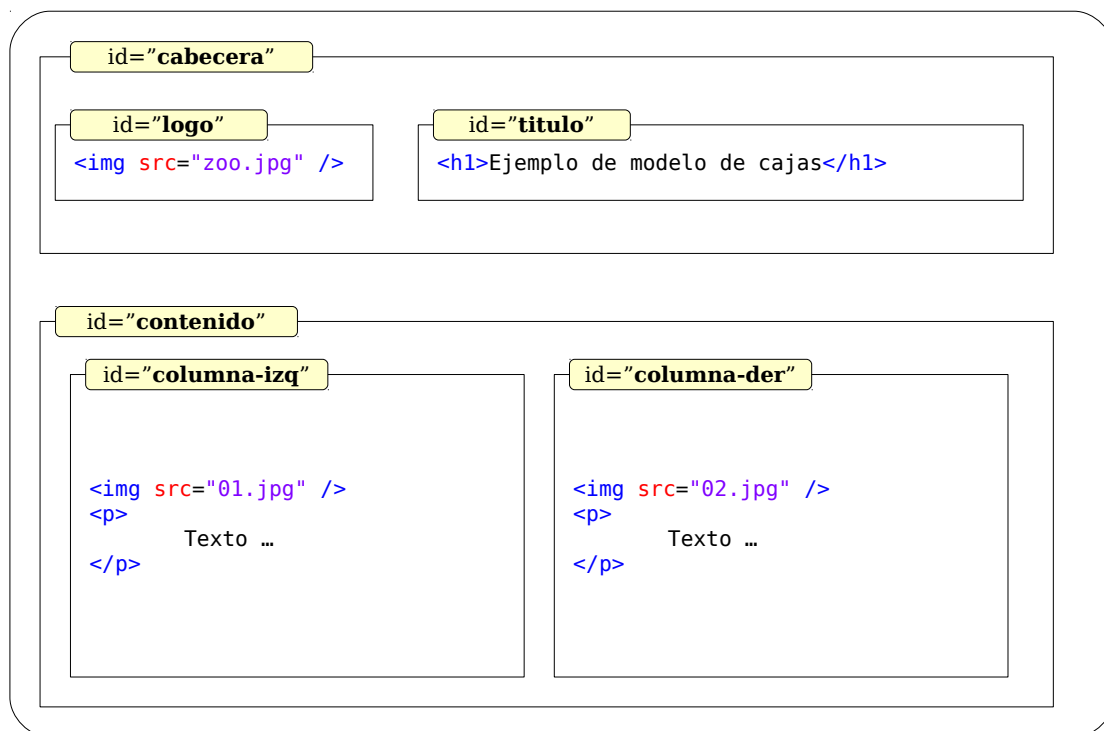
id=”**cabecera**”

id=”**logo**”

<img src="zoo.jpg" />

id=”**titulo**”

<h1>Ejemplo de modelo de cajas</h1>

id=”**contenido**”

id=”**columna-izq**”

<img src="01.jpg" />
<p>
Texto …
</p>

id=”**columna-der**”

<img src="02.jpg" />
<p>
Texto …
</p>